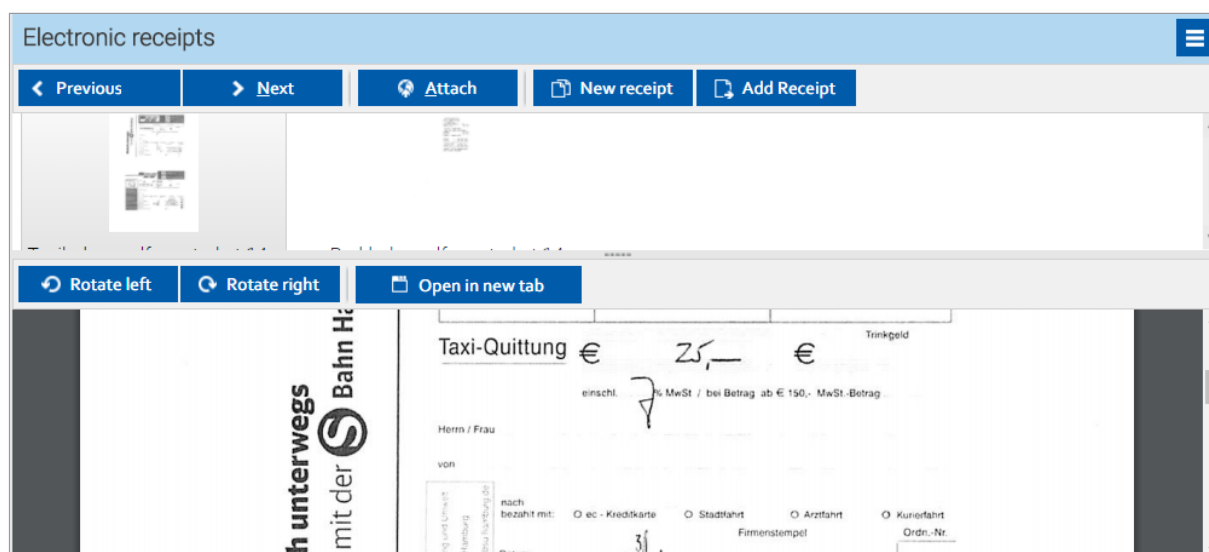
Electronic receipts

Previous

Next

Attach

New receipt

Add Receipt

Rotate left

Rotate right

Open in new tab

h unterwegs

mit der S Bahn Ha

Trinkgeld

Taxi-Quittung € 25,— €

einschl. 7 % MwSt / bei Betrag ab € 150,- MwSt.-Betrag

Herrn / Frau

von

nach

bezahlt mit: O ec - Kreditkarte O Stadtfahrt O Arztfahrt O Kurierfahrt

Firmenstempel

Ordn.-Nr.